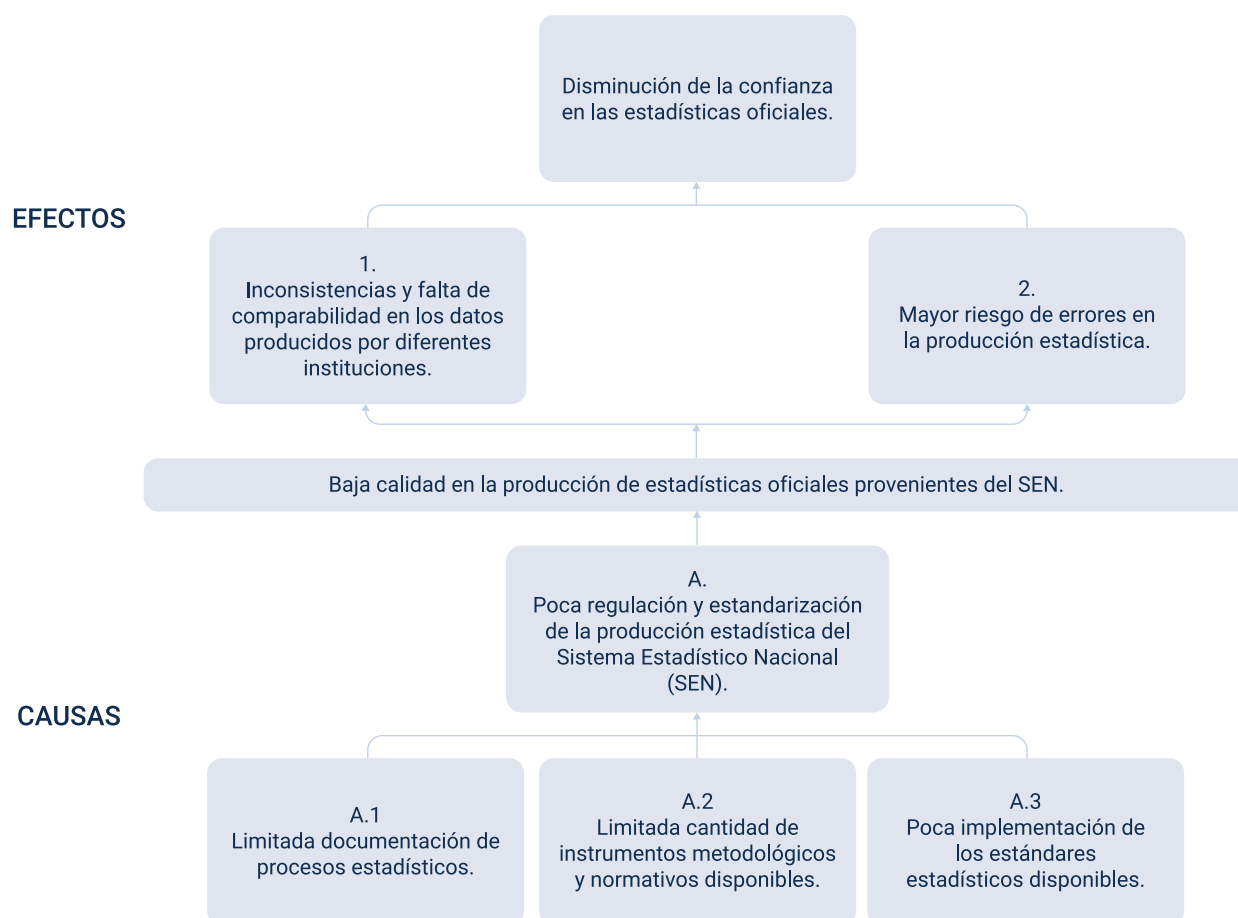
Disminución de la confianza en las estadísticas oficiales.

EFECTOS

1.
Inconsistencias y falta de comparabilidad en los datos producidos por diferentes instituciones.

2.
Mayor riesgo de errores en la producción estadística.

Baja calidad en la producción de estadísticas oficiales provenientes del SEN.

A.
Poca regulación y estandarización de la producción estadística del Sistema Estadístico Nacional (SEN).

CAUSAS

A.1
Limitada documentación de procesos estadísticos.

A.2
Limitada cantidad de instrumentos metodológicos y normativos disponibles.

A.3
Poca implementación de los estándares estadísticos disponibles.